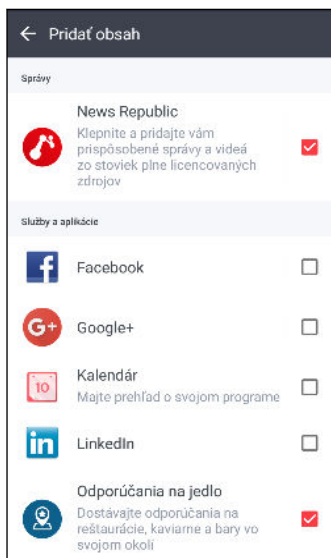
← Pridať obsah

Správy

News Republic
Klepnite a pridajte vám prispôsobené správy a videá zo stoviek plne licencovaných zdrojov

Služby a aplikácie

Facebook

Google+

Kalendár
Majte prehľad o svojom programe

LinkedIn

Odporúčania na jedlo
Dostávajte odporúčania na reštaurácie, kaviarne a bary vo svojom okolí